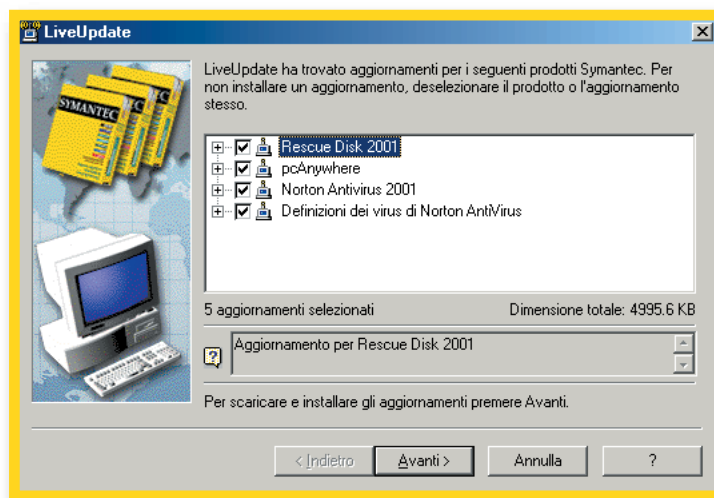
LiveUpdate

SYMANTEC

LiveUpdate ha trovato aggiornamenti per i seguenti prodotti Symantec. Per non installare un aggiornamento, deselezionare il prodotto o l'aggiornamento stesso.

Rescue Disk 2001
pcAnywhere
Norton Antivirus 2001
Definizioni dei virus di Norton AntiVirus

5 aggiornamenti selezionati
Dimensione totale: 4995.6 KB

Aggiornamento per Rescue Disk 2001

Per scaricare e installare gli aggiornamenti premere Avanti.

< Indietro
Avanti >
Annulla
?